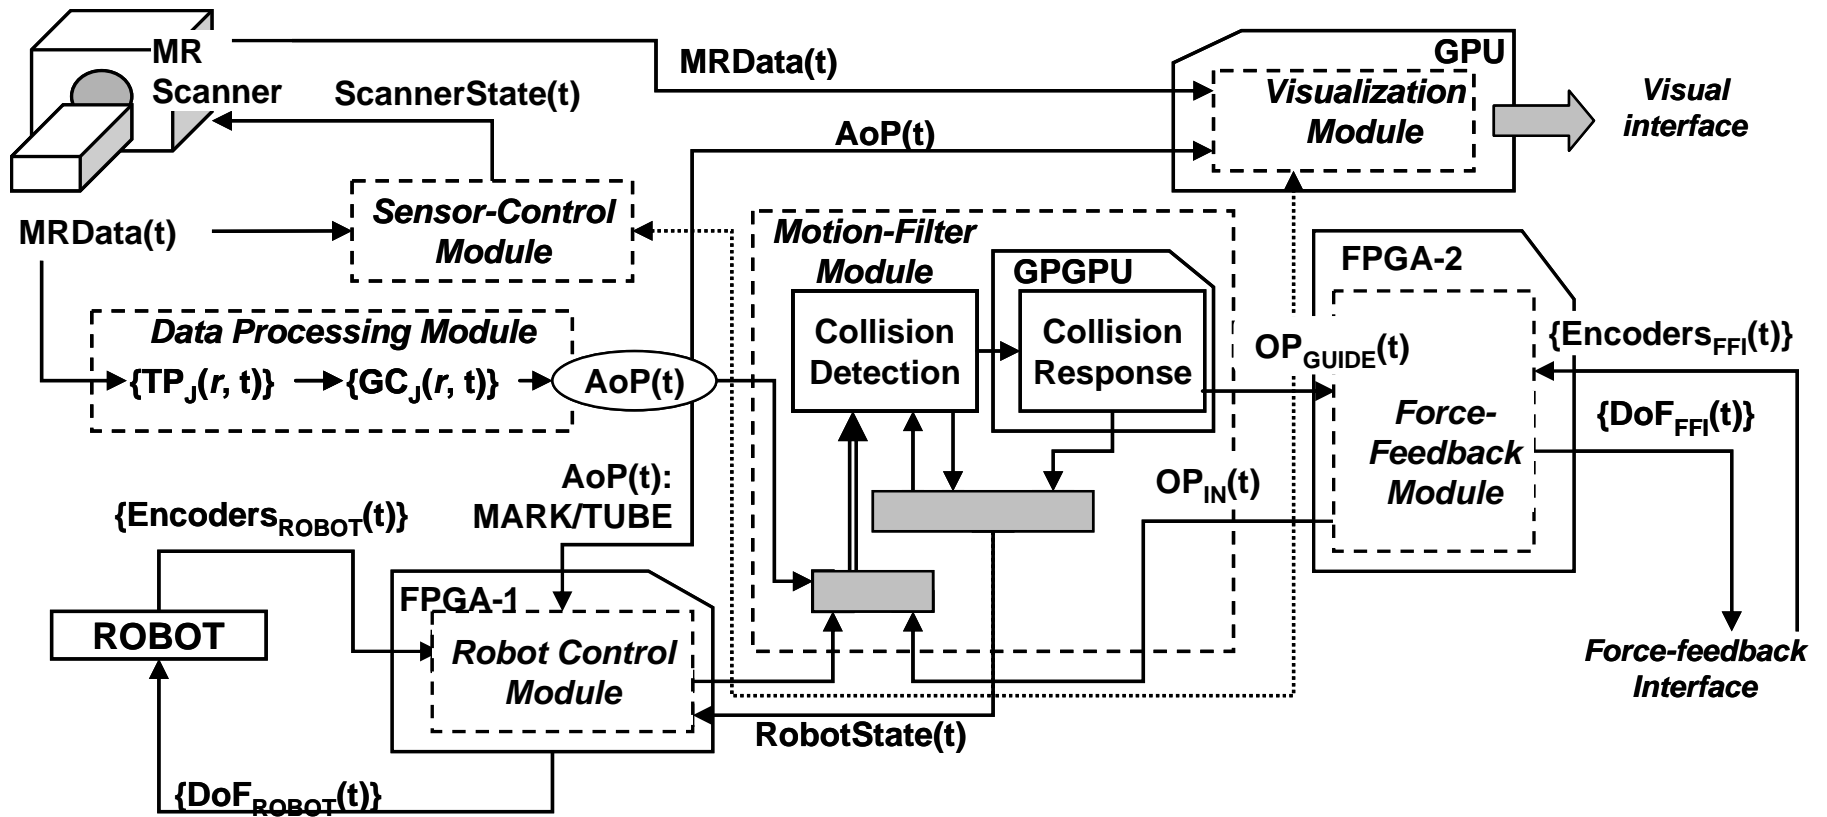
MR Scanner

MRData(t)

GPU

Visualization Module

Visual interface

ScannerState(t)

AoP(t)

Sensor-Control Module

MRData(t)

Motion-Filter Module

GPGPU

FPGA-2

Data Processing Module

Collision Detection

Collision Response

$OP_{GUIDE}(t)$

$\{Encoders_{FFI}(t)\}$

$\{TP_J(r, t)\}$ $\{GC_J(r, t)\}$ AoP(t)

Force-Feedback Module

$\{DoF_{FFI}(t)\}$

AoP(t): MARK/TUBE

$OP_{IN}(t)$

$\{Encoders_{ROBOT}(t)\}$

FPGA-1

ROBOT

Robot Control Module

Force-feedback Interface

RobotState(t)

$\{DoF_{ROBOT}(t)\}$